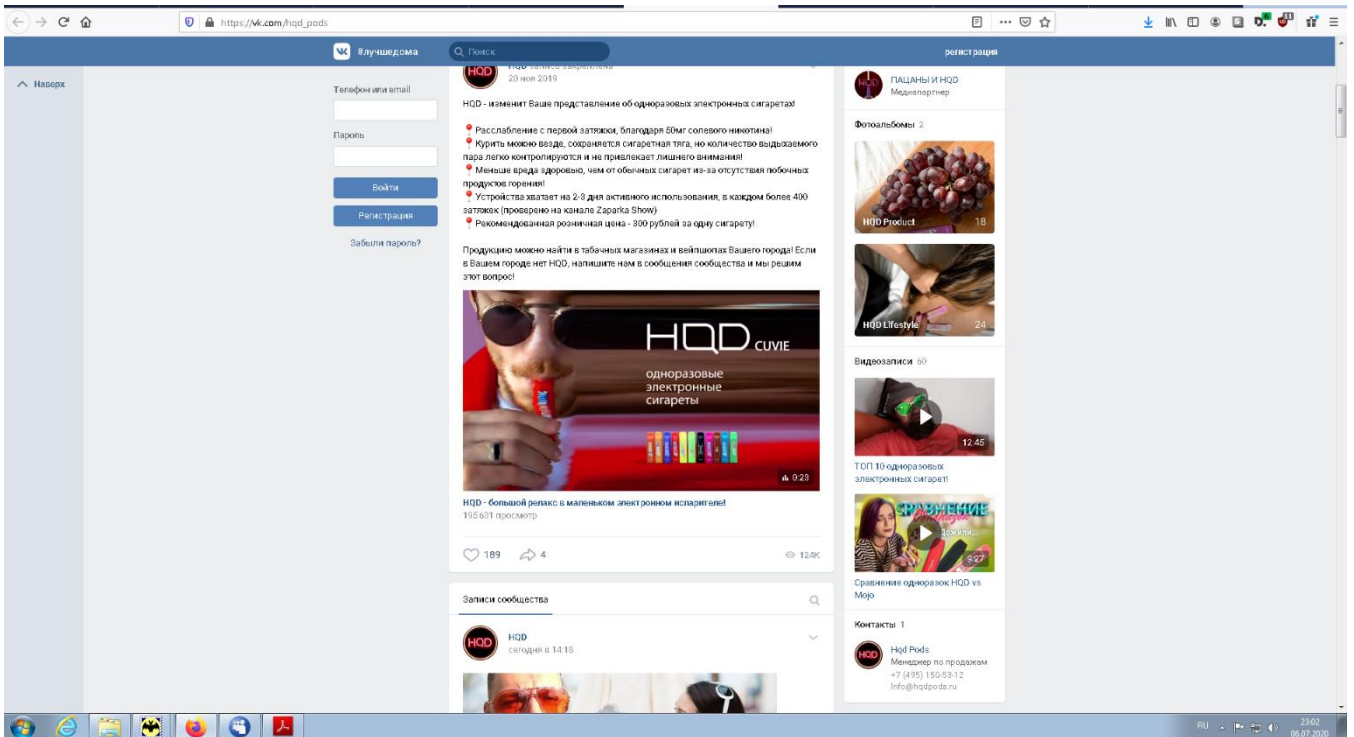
https://vk.com/hqd_pods

#лучшедома
Поиск
регистрация

Наверх

Телефон или email

Пароль

Войти

Регистрация

Забыли пароль?

HQD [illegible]
20 ноя 2019

HQD - изменит Ваше представление об одноразовых электронных сигаретах!

Расслабление с первой затяжки, благодаря 50мг солевого никотина!
Курить можно везде, сохраняется сигаретная тяга, но количество выдыхаемого пара легко контролируются и не привлекает лишнего внимания!
Меньше вреда здоровью, чем от обычных сигарет из-за отсутствия побочных продуктов горения!
Устройства хватает на 2-3 дня активного использования, в каждом более 400 затяжек (проверено на канале Zaparka Show)
Рекомендованная розничная цена - 300 рублей за одну сигарету!

Продукцию можно найти в табачных магазинах и вейпшопах Вашего города! Если в Вашем городе нет HQD, напишите нам в сообщения сообщества и мы решим этот вопрос!

HQD CUVIE
одноразовые электронные сигареты
0:23

HQD - большой релакс в маленьком электронном испарителе!
195 631 просмотр

189 4 124K

Записи сообщества

HQD
сегодня в 14:16

ПАЦАНЫ И HQD
Медиапартнер

Фотоальбомы 2

HQD Product 18

HQD Lifestyle 24

Видеозаписи 60

12:45
ТОП 10 одноразовых электронных сигарет!

СРАВНЕНИЕ
9:27
Сравнение одноразок HQD vs Mojo

Контакты 1

Hqd Pods
Менеджер по продажам
+7 (495) 150-53-12
info@hqdpods.ru

RU 23:02 06.07.2020